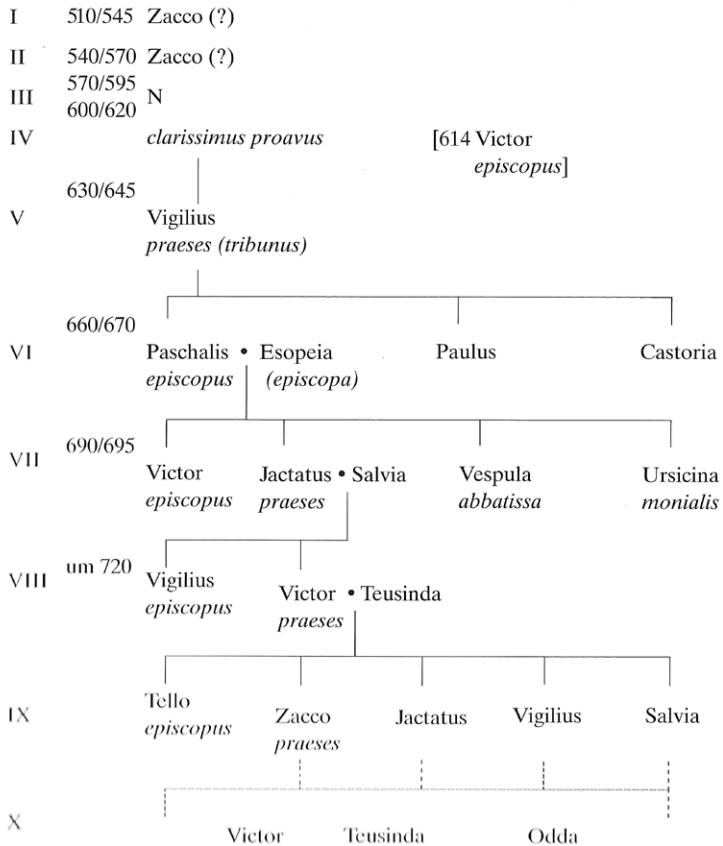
I 510/545 Zacco (?)

II 540/570 Zacco (?)

III 570/595 N

600/620

IV *clarissimus proavus* [614 Victor *episcopus*]

630/645

V Vigilius *praeses (tribunus)*

660/670

VI Paschalis • Esopeia Paulus Castoria
*episcopus* *(episcopa)*

690/695

VII Victor Jactatus • Salvia Vespula Ursicina
*episcopus* *praeses* *abbatissa* *monialis*

um 720

VIII Vigilius *episcopus* Victor • Teusinda *praeses*

IX Tello Zacco Jactatus Vigilius Salvia
*episcopus* *praeses*

X Victor Teusinda Odda